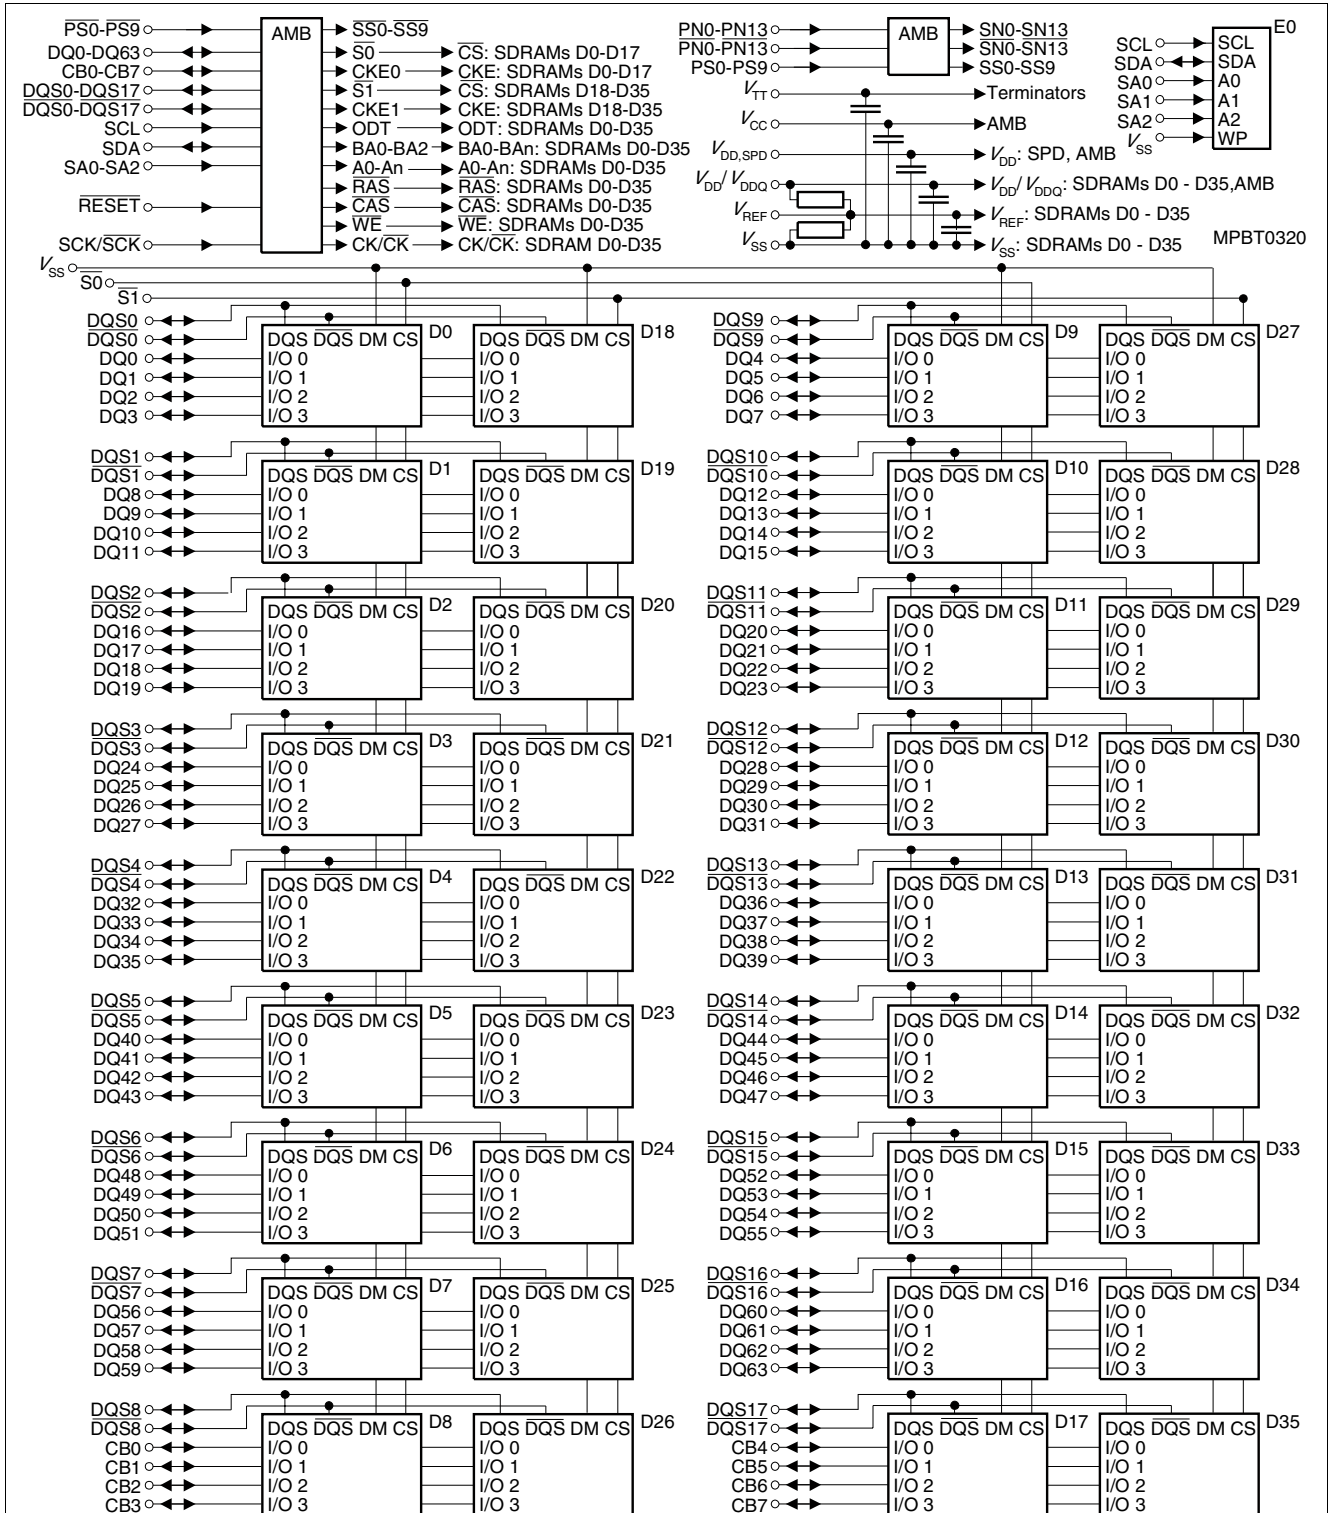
$\overline{PS0}$-$\overline{PS9}$
DQ0-DQ63
CB0-CB7
DQS0-DQS17
$\overline{DQS0}$-$\overline{DQS17}$
SCL
SDA
SA0-SA2
$\overline{RESET}$
SCK/$\overline{SCK}$

AMB

$\overline{SS0}$-$\overline{SS9}$
$\overline{S0}$ → $\overline{CS}$: SDRAMs D0-D17
CKE0 → CKE: SDRAMs D0-D17
$\overline{S1}$ → $\overline{CS}$: SDRAMs D18-D35
CKE1 → CKE: SDRAMs D18-D35
ODT → ODT: SDRAMs D0-D35
BA0-BA2 → BA0-BAn: SDRAMs D0-D35
A0-An → A0-An: SDRAMs D0-D35
$\overline{RAS}$ → $\overline{RAS}$: SDRAMs D0-D35
$\overline{CAS}$ → $\overline{CAS}$: SDRAMs D0-D35
$\overline{WE}$ → $\overline{WE}$: SDRAMs D0-D35
CK/$\overline{CK}$ → CK/$\overline{CK}$: SDRAM D0-D35

PN0-PN13
$\overline{PN0}$-$\overline{PN13}$
PS0-PS9

AMB

SN0-SN13
$\overline{SN0}$-$\overline{SN13}$
SS0-SS9

$V_{TT}$ → Terminators
$V_{CC}$ → AMB
$V_{DD,SPD}$ → $V_{DD}$: SPD, AMB
$V_{DD}$/ $V_{DDQ}$ → $V_{DD}$/ $V_{DDQ}$: SDRAMs D0 - D35,AMB
$V_{REF}$ → $V_{REF}$: SDRAMs D0 - D35
$V_{SS}$ → $V_{SS}$: SDRAMs D0 - D35

SCL
SDA
SA0
SA1
SA2
$V_{SS}$

E0
SCL
SDA
A0
A1
A2
WP

MPBT0320

$V_{SS}$
$\overline{S0}$
$\overline{S1}$

DQS0
$\overline{DQS0}$
DQ0
DQ1
DQ2
DQ3
D0: DQS $\overline{DQS}$ DM CS, I/O 0, I/O 1, I/O 2, I/O 3
D18: DQS $\overline{DQS}$ DM CS, I/O 0, I/O 1, I/O 2, I/O 3

DQS1
$\overline{DQS1}$
DQ8
DQ9
DQ10
DQ11
D1: DQS $\overline{DQS}$ DM CS, I/O 0, I/O 1, I/O 2, I/O 3
D19: DQS $\overline{DQS}$ DM CS, I/O 0, I/O 1, I/O 2, I/O 3

DQS2
$\overline{DQS2}$
DQ16
DQ17
DQ18
DQ19
D2: DQS $\overline{DQS}$ DM CS, I/O 0, I/O 1, I/O 2, I/O 3
D20: DQS $\overline{DQS}$ DM CS, I/O 0, I/O 1, I/O 2, I/O 3

DQS3
$\overline{DQS3}$
DQ24
DQ25
DQ26
DQ27
D3: DQS $\overline{DQS}$ DM CS, I/O 0, I/O 1, I/O 2, I/O 3
D21: DQS $\overline{DQS}$ DM CS, I/O 0, I/O 1, I/O 2, I/O 3

DQS4
$\overline{DQS4}$
DQ32
DQ33
DQ34
DQ35
D4: DQS $\overline{DQS}$ DM CS, I/O 0, I/O 1, I/O 2, I/O 3
D22: DQS $\overline{DQS}$ DM CS, I/O 0, I/O 1, I/O 2, I/O 3

DQS5
$\overline{DQS5}$
DQ40
DQ41
DQ42
DQ43
D5: DQS $\overline{DQS}$ DM CS, I/O 0, I/O 1, I/O 2, I/O 3
D23: DQS $\overline{DQS}$ DM CS, I/O 0, I/O 1, I/O 2, I/O 3

DQS6
$\overline{DQS6}$
DQ48
DQ49
DQ50
DQ51
D6: DQS $\overline{DQS}$ DM CS, I/O 0, I/O 1, I/O 2, I/O 3
D24: DQS $\overline{DQS}$ DM CS, I/O 0, I/O 1, I/O 2, I/O 3

DQS7
$\overline{DQS7}$
DQ56
DQ57
DQ58
DQ59
D7: DQS $\overline{DQS}$ DM CS, I/O 0, I/O 1, I/O 2, I/O 3
D25: DQS $\overline{DQS}$ DM CS, I/O 0, I/O 1, I/O 2, I/O 3

DQS8
$\overline{DQS8}$
CB0
CB1
CB2
CB3
D8: DQS $\overline{DQS}$ DM CS, I/O 0, I/O 1, I/O 2, I/O 3
D26: DQS $\overline{DQS}$ DM CS, I/O 0, I/O 1, I/O 2, I/O 3

DQS9
$\overline{DQS9}$
DQ4
DQ5
DQ6
DQ7
D9: DQS $\overline{DQS}$ DM CS, I/O 0, I/O 1, I/O 2, I/O 3
D27: DQS $\overline{DQS}$ DM CS, I/O 0, I/O 1, I/O 2, I/O 3

DQS10
$\overline{DQS10}$
DQ12
DQ13
DQ14
DQ15
D10: DQS $\overline{DQS}$ DM CS, I/O 0, I/O 1, I/O 2, I/O 3
D28: DQS $\overline{DQS}$ DM CS, I/O 0, I/O 1, I/O 2, I/O 3

DQS11
$\overline{DQS11}$
DQ20
DQ21
DQ22
DQ23
D11: DQS $\overline{DQS}$ DM CS, I/O 0, I/O 1, I/O 2, I/O 3
D29: DQS $\overline{DQS}$ DM CS, I/O 0, I/O 1, I/O 2, I/O 3

DQS12
$\overline{DQS12}$
DQ28
DQ29
DQ30
DQ31
D12: DQS $\overline{DQS}$ DM CS, I/O 0, I/O 1, I/O 2, I/O 3
D30: DQS $\overline{DQS}$ DM CS, I/O 0, I/O 1, I/O 2, I/O 3

DQS13
$\overline{DQS13}$
DQ36
DQ37
DQ38
DQ39
D13: DQS $\overline{DQS}$ DM CS, I/O 0, I/O 1, I/O 2, I/O 3
D31: DQS $\overline{DQS}$ DM CS, I/O 0, I/O 1, I/O 2, I/O 3

DQS14
$\overline{DQS14}$
DQ44
DQ45
DQ46
DQ47
D14: DQS $\overline{DQS}$ DM CS, I/O 0, I/O 1, I/O 2, I/O 3
D32: DQS $\overline{DQS}$ DM CS, I/O 0, I/O 1, I/O 2, I/O 3

DQS15
$\overline{DQS15}$
DQ52
DQ53
DQ54
DQ55
D15: DQS $\overline{DQS}$ DM CS, I/O 0, I/O 1, I/O 2, I/O 3
D33: DQS $\overline{DQS}$ DM CS, I/O 0, I/O 1, I/O 2, I/O 3

DQS16
$\overline{DQS16}$
DQ60
DQ61
DQ62
DQ63
D16: DQS $\overline{DQS}$ DM CS, I/O 0, I/O 1, I/O 2, I/O 3
D34: DQS $\overline{DQS}$ DM CS, I/O 0, I/O 1, I/O 2, I/O 3

DQS17
$\overline{DQS17}$
CB4
CB5
CB6
CB7
D17: DQS $\overline{DQS}$ DM CS, I/O 0, I/O 1, I/O 2, I/O 3
D35: DQS $\overline{DQS}$ DM CS, I/O 0, I/O 1, I/O 2, I/O 3